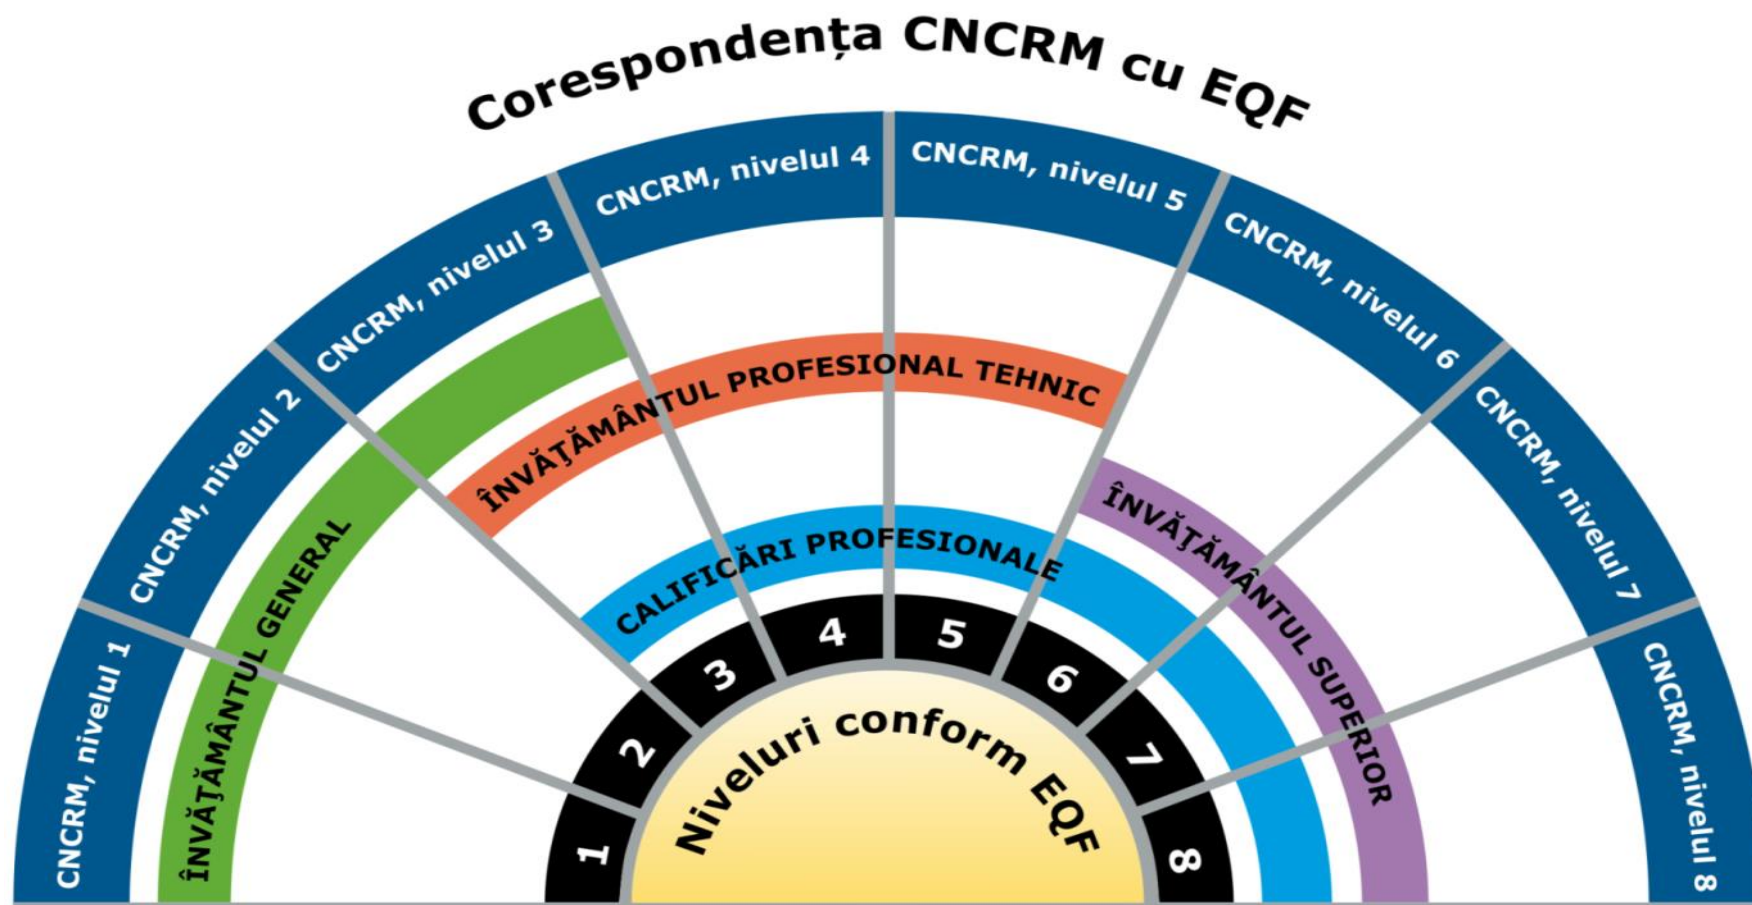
Corespondența CNCRM cu EQF

CNCRM, nivelul 1

CNCRM, nivelul 2

CNCRM, nivelul 3

CNCRM, nivelul 4

CNCRM, nivelul 5

CNCRM, nivelul 6

CNCRM, nivelul 7

CNCRM, nivelul 8

ÎNVĂȚĂMÂNTUL GENERAL

ÎNVĂȚĂMÂNTUL PROFESIONAL TEHNIC

CALIFICĂRI PROFESIONALE

ÎNVĂȚĂMÂNTUL SUPERIOR

1
2
3
4
5
6
7
8

Niveluri conform EQF